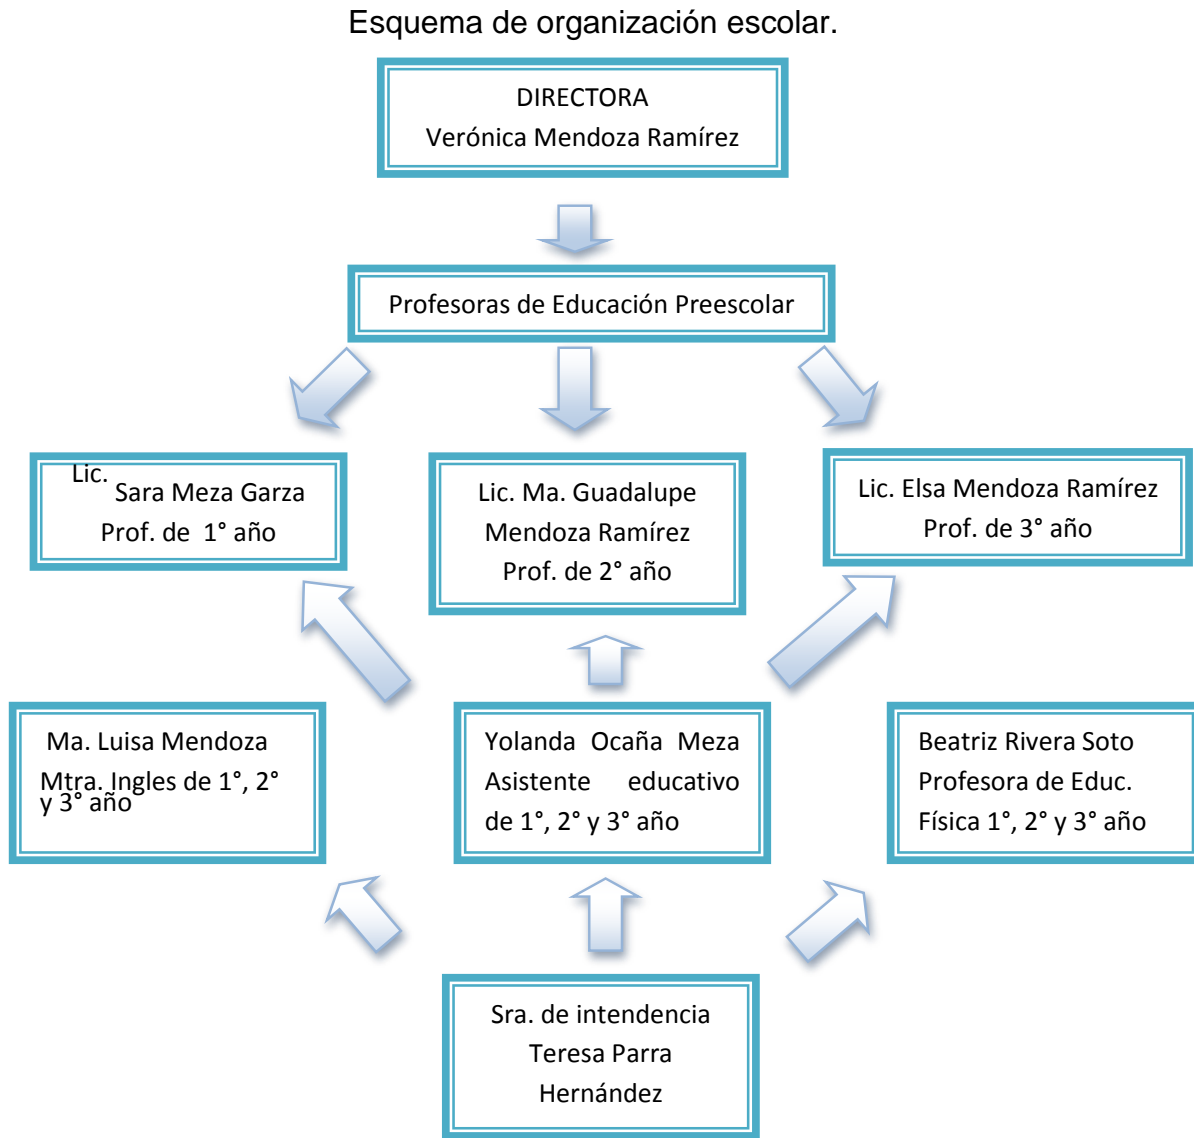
Esquema de organización escolar.

DIRECTORA
Verónica Mendoza Ramírez

Profesoras de Educación Preescolar

Lic. Sara Meza Garza
Prof. de 1° año

Lic. Ma. Guadalupe Mendoza Ramírez
Prof. de 2° año

Lic. Elsa Mendoza Ramírez
Prof. de 3° año

Ma. Luisa Mendoza
Mtra. Ingles de 1°, 2° y 3° año

Yolanda Ocaña Meza
Asistente educativo de 1°, 2° y 3° año

Beatriz Rivera Soto
Profesora de Educ. Física 1°, 2° y 3° año

Sra. de intendencia
Teresa Parra Hernández